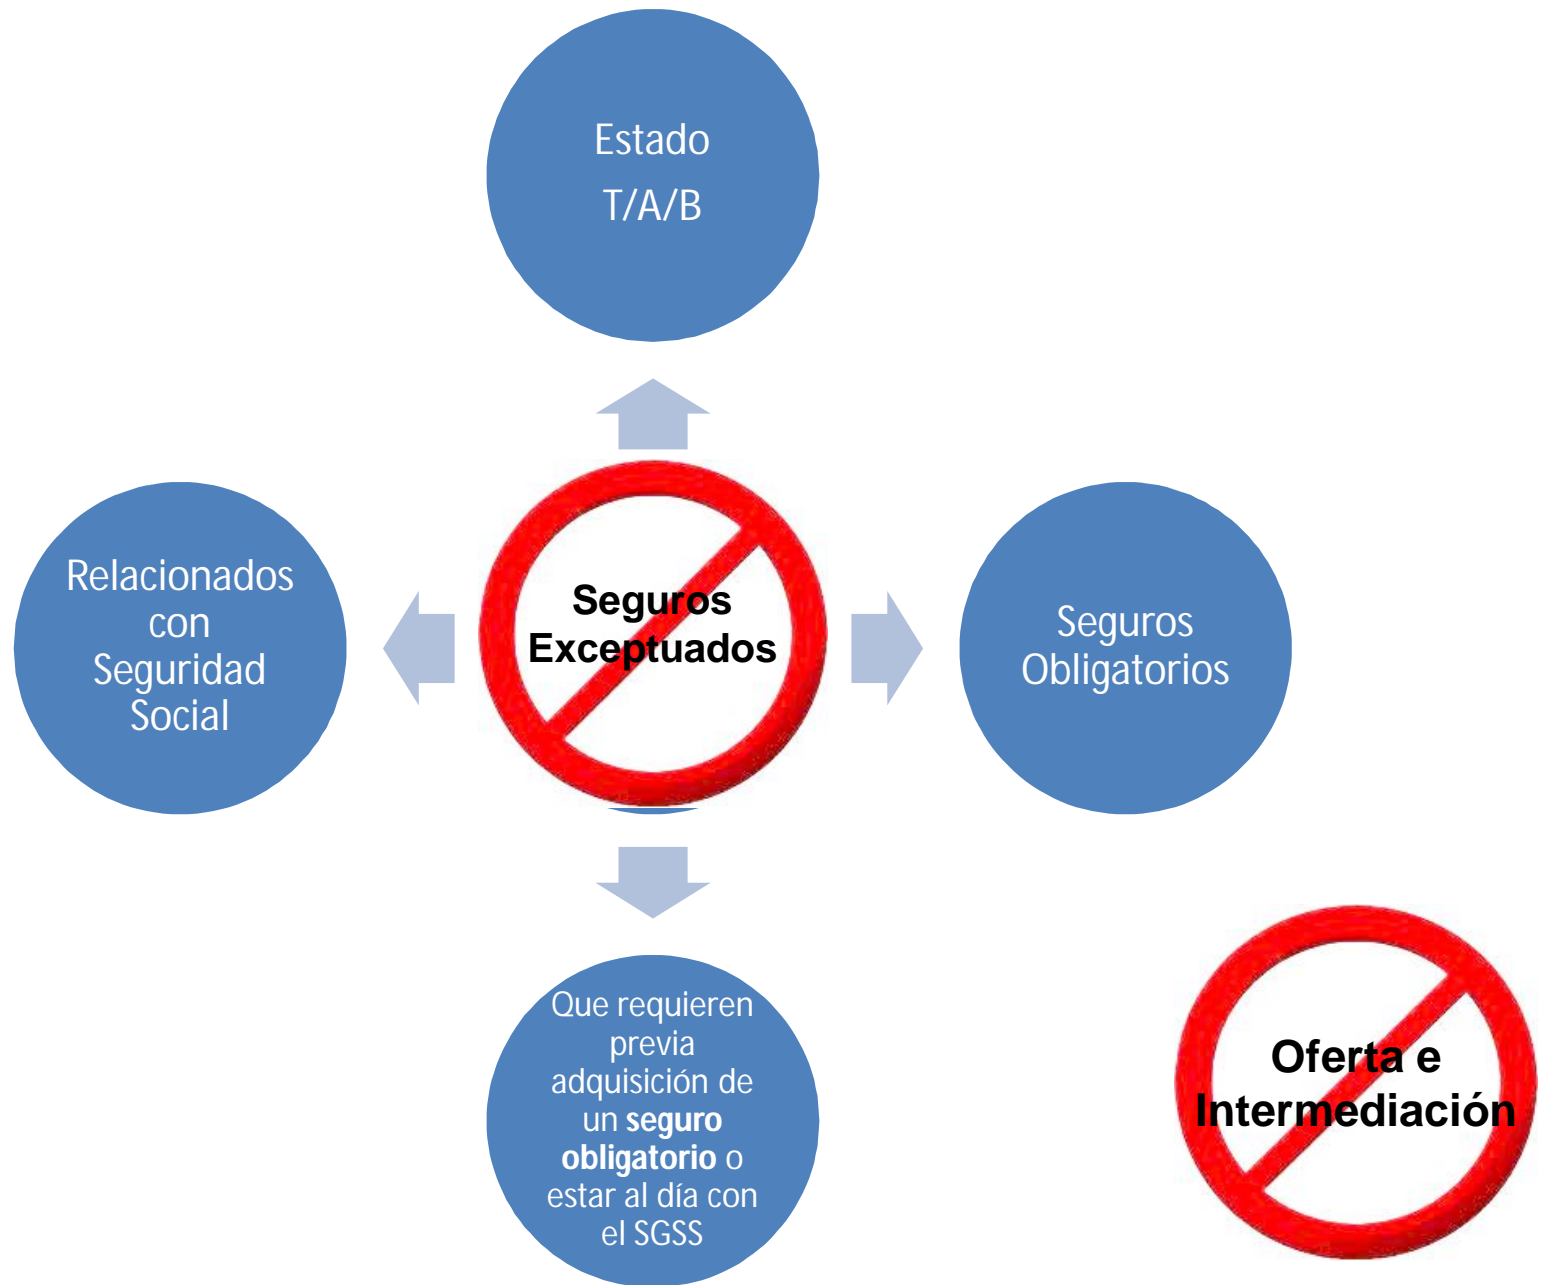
Estado
T/A/B

Relacionados con Seguridad Social

Seguros Exceptuados

Seguros Obligatorios

Que requieren previa adquisición de un **seguro obligatorio** o estar al día con el SGSS

Oferta e Intermediación